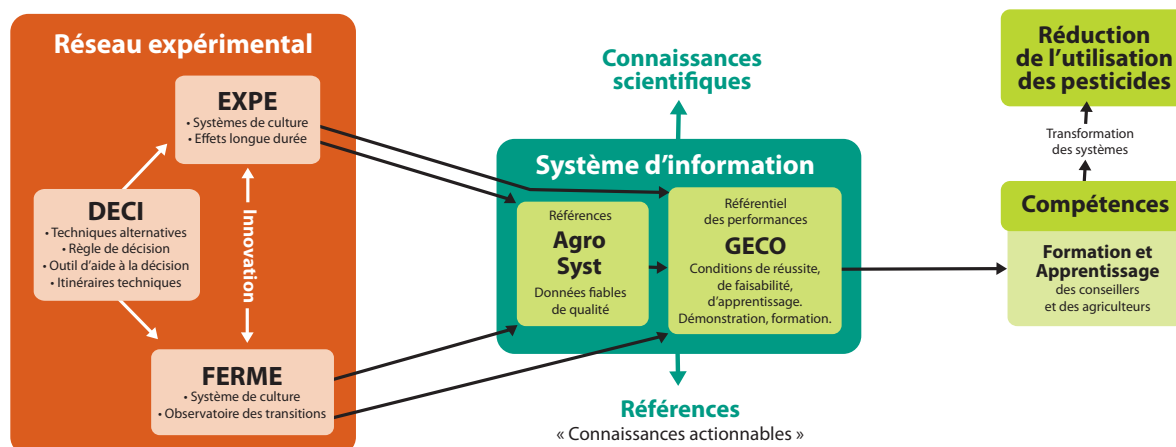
Réseau expérimental

EXPE
• Systèmes de culture
• Effets longue durée

DECI
• Techniques alternatives
• Règle de décision
• Outil d'aide à la décision
• Itinéraires techniques

Innovation

FERME
• Système de culture
• Observatoire des transitions

Connaissances scientifiques

Système d'information

Références
Agro Syst
Données fiables de qualité

Référentiel des performances
GECO
Conditions de réussite, de faisabilité, d'apprentissage. Démonstration, formation.

Références
« Connaissances actionnables »

Réduction de l'utilisation des pesticides

Transformation des systèmes

Compétences

Formation et Apprentissage
des conseillers et des agriculteurs